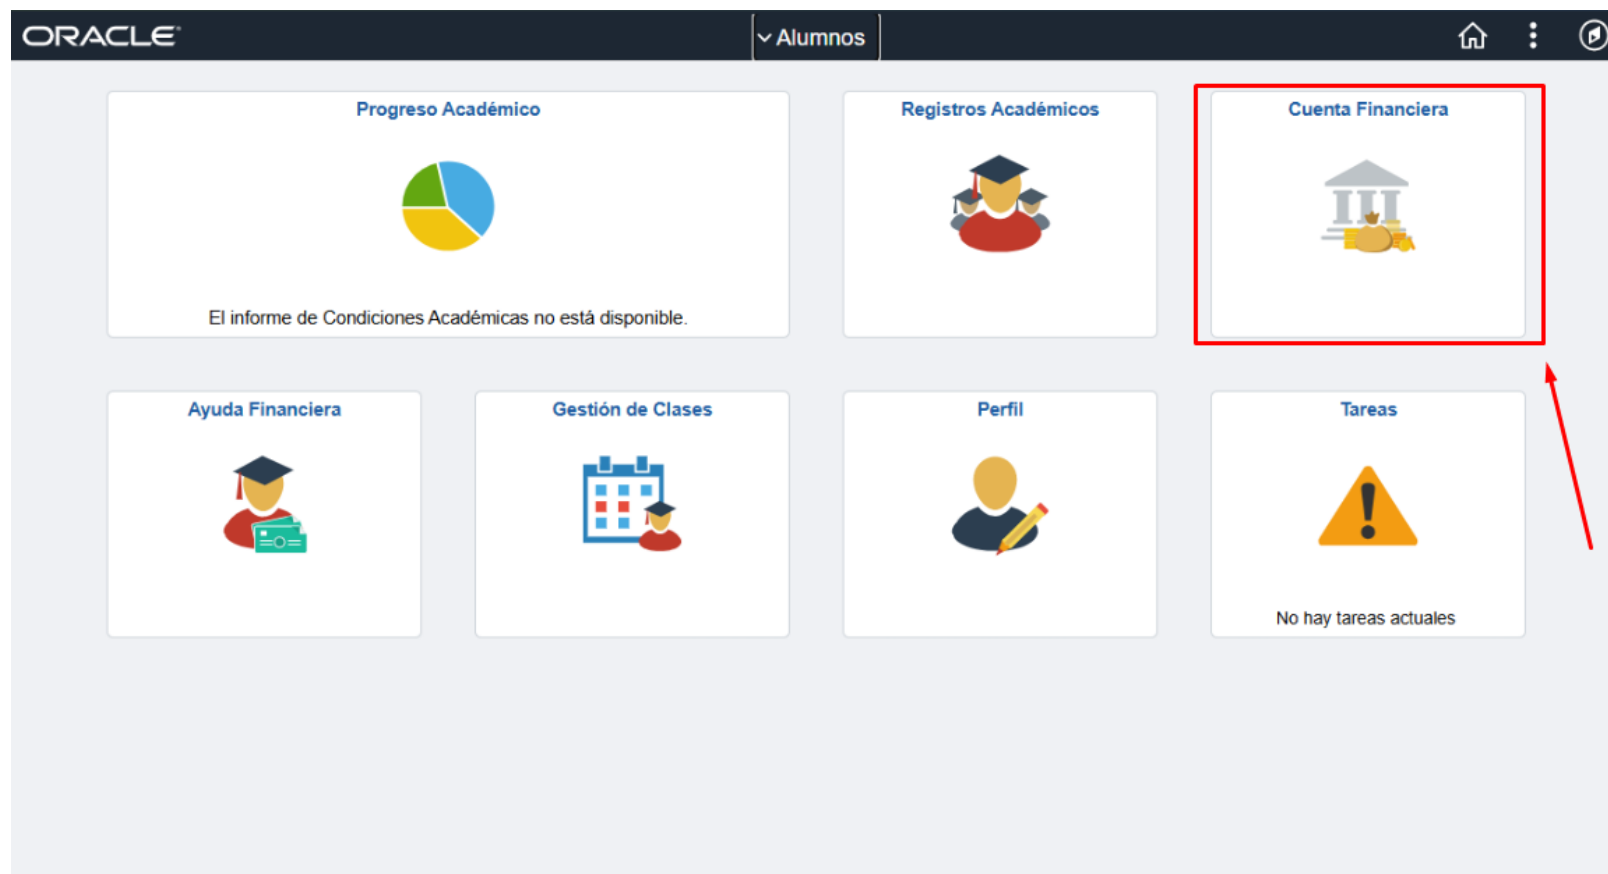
ORACLE

Alumnos

Progreso Académico

El informe de Condiciones Académicas no está disponible.

Registros Académicos

Cuenta Financiera

Ayuda Financiera

Gestión de Clases

Perfil

Tareas

No hay tareas actuales